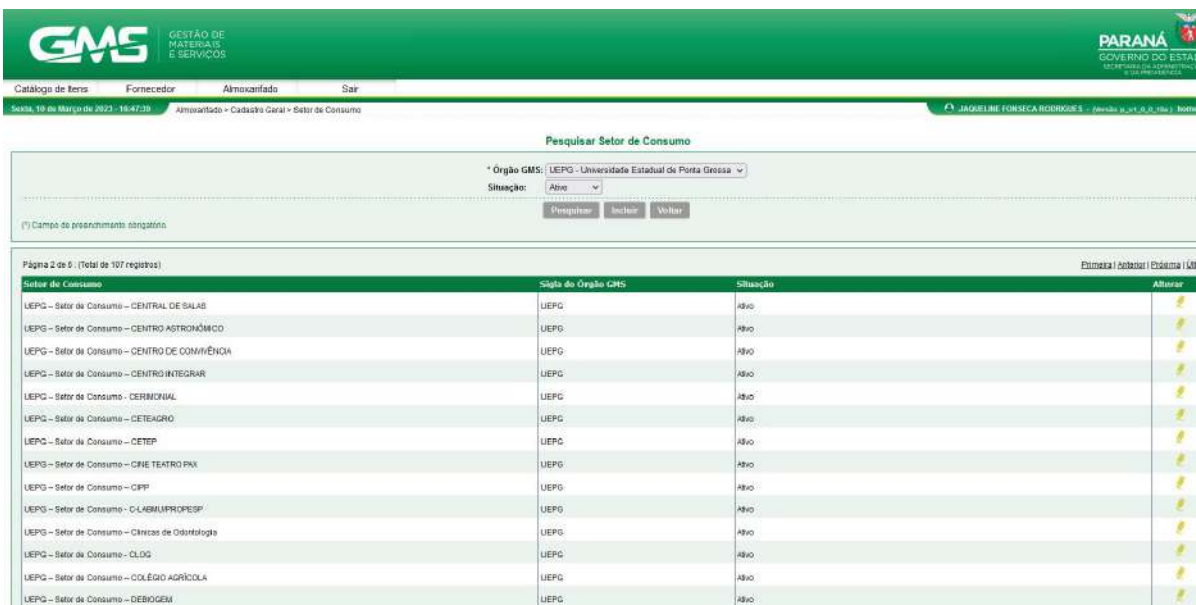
GMS GESTÃO DE MATERIAIS E SERVIÇOS

PARANÁ GOVERNO DO ESTA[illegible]

Catálogo de Itens Fornecedor Almoxarifado Sair

Sexta, 10 de Março de 2023 - 16:47:30 Almoxarifado > Cadastro Geral > Setor de Consumo

JAQUELINE FONSECA RODRIGUES - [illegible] home

Pesquisar Setor de Consumo

* Órgão GMS: UEPG - Universidade Estadual de Ponta Grossa

Situação: Ativo

Pesquisar Incluir Voltar

(*) Campo de preenchimento obrigatório

Página 2 de 6 : (Total de 107 registros)

Primeira | Anterior | Próxima | Últ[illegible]

| Setor de Consumo | Sigla do Órgão GMS | Situação | Alterar |
|---|---|---|---|
| UEPG – Setor de Consumo – CENTRAL DE SALAS | UEPG | Ativo | |
| UEPG – Setor de Consumo – CENTRO ASTRONÔMICO | UEPG | Ativo | |
| UEPG – Setor de Consumo – CENTRO DE CONVIVÊNCIA | UEPG | Ativo | |
| UEPG – Setor de Consumo – CENTRO INTEGRAR | UEPG | Ativo | |
| UEPG – Setor de Consumo - CERIMONIAL | UEPG | Ativo | |
| UEPG – Setor de Consumo – CETEAGRO | UEPG | Ativo | |
| UEPG – Setor de Consumo – CETEP | UEPG | Ativo | |
| UEPG – Setor de Consumo – CINE TEATRO PAX | UEPG | Ativo | |
| UEPG – Setor de Consumo – CIPP | UEPG | Ativo | |
| UEPG – Setor de Consumo - C-LABMU/PROPESP | UEPG | Ativo | |
| UEPG – Setor de Consumo – Clínicas de Odontologia | UEPG | Ativo | |
| UEPG – Setor de Consumo - CLOG | UEPG | Ativo | |
| UEPG – Setor de Consumo – COLÉGIO AGRÍCOLA | UEPG | Ativo | |
| UEPG – Setor de Consumo – DEBIOGEM | UEPG | Ativo | |